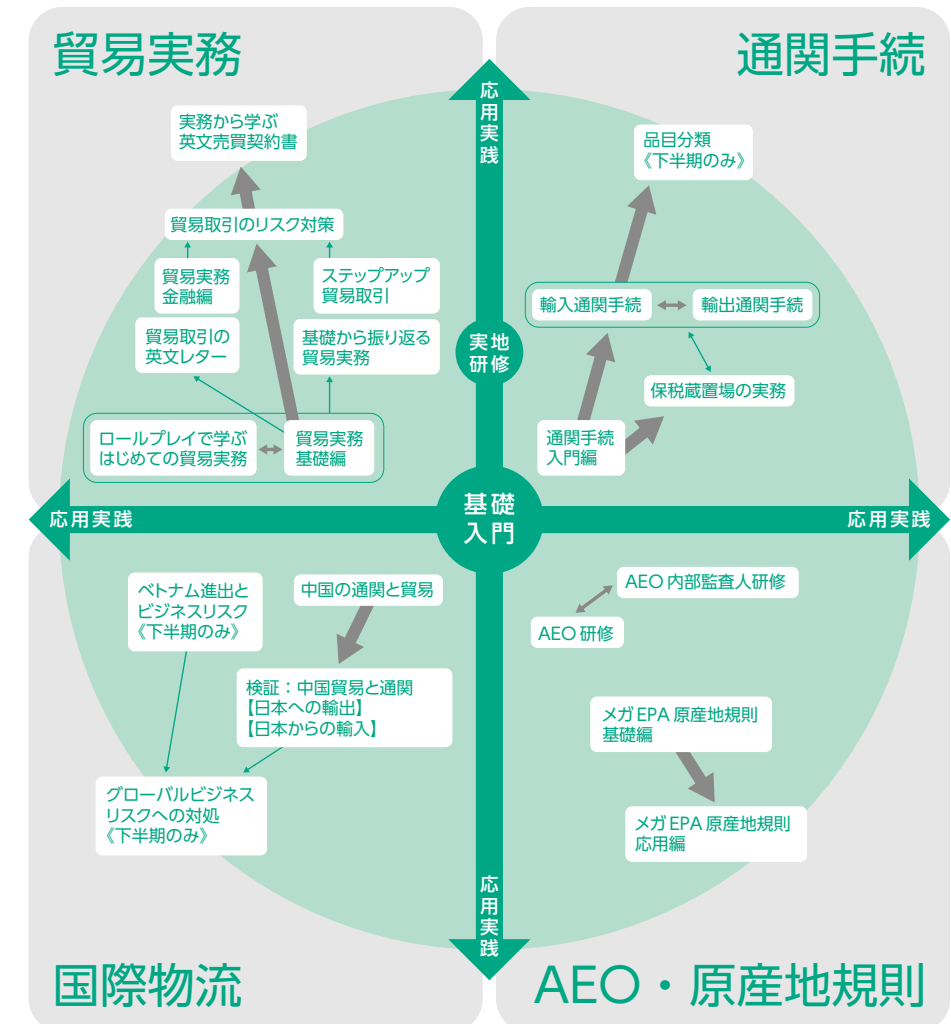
貿易実務

通関手続

応用実践

実務から学ぶ英文売買契約書

貿易取引のリスク対策

貿易実務金融編

ステップアップ貿易取引

貿易取引の英文レター

基礎から振り返る貿易実務

ロールプレイで学ぶはじめての貿易実務

貿易実務基礎編

品目分類《下半期のみ》

輸入通関手続

輸出通関手続

実地研修

保税蔵置場の実務

通関手続入門編

応用実践

基礎入門

応用実践

ベトナム進出とビジネスリスク《下半期のみ》

中国の通関と貿易

検証：中国貿易と通関【日本への輸出】【日本からの輸入】

グローバルビジネスリスクへの対処《下半期のみ》

AEO 内部監査人研修

AEO 研修

メガ EPA 原産地規則基礎編

メガ EPA 原産地規則応用編

応用実践

国際物流

AEO・原産地規則